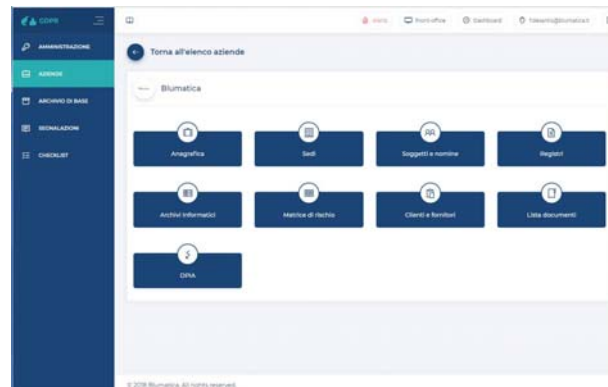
GDPR

AMMINISTRAZIONE

AZIENDE

ARCHIVIO DI BASE

SEGNALAZIONI

CHECKLIST

Alerts Front-office Dashboard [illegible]

Torna all'elenco aziende

Blumatica

Anagrafica

Sedi

Soggetti e nomine

Registri

Archivi informatici

Matrice di rischio

Clienti e fornitori

Lista documenti

DPIA

© 2018 Blumatica. All rights reserved.